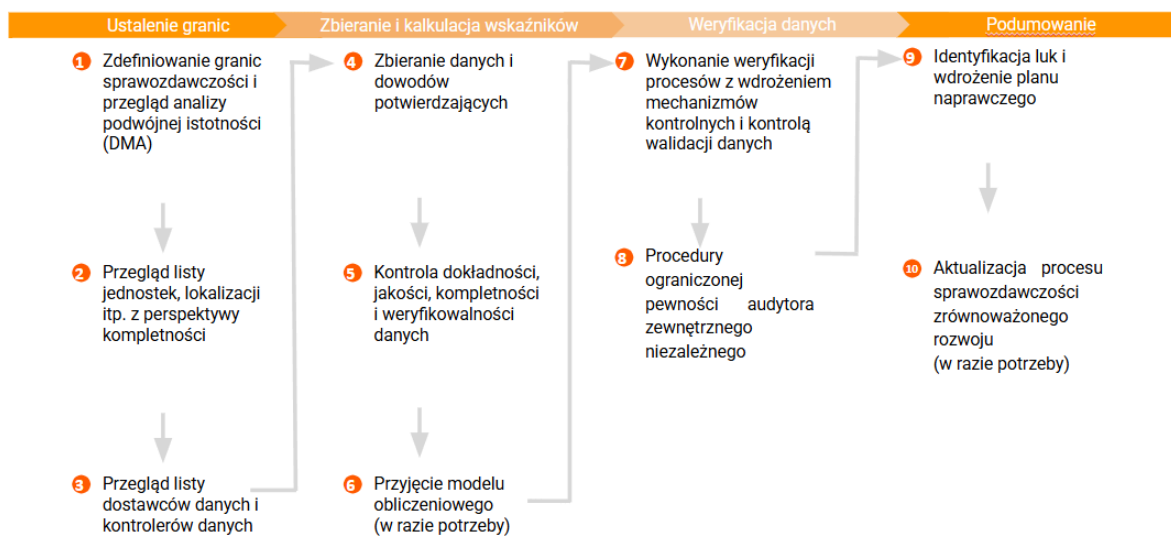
Ustalenie granic

Zbieranie i kalkulacja wskaźników

Weryfikacja danych

Podumowanie

1 Zdefiniowanie granic sprawozdawczości i przegląd analizy podwójnej istotności (DMA)

2 Przegląd listy jednostek, lokalizacji itp. z perspektywy kompletności

3 Przegląd listy dostawców danych i kontrolerów danych

4 Zbieranie danych i dowodów potwierdzających

5 Kontrola dokładności, jakości, kompletności i weryfikowalności danych

6 Przyjęcie modelu obliczeniowego (w razie potrzeby)

7 Wykonanie weryfikacji procesów z wdrożeniem mechanizmów kontrolnych i kontrolą walidacji danych

8 Procedury ograniczonej pewności audytora zewnętrznego niezależnego

9 Identyfikacja luk i wdrożenie planu naprawczego

10 Aktualizacja procesu sprawozdawczości zrównoważonego rozwoju (w razie potrzeby)